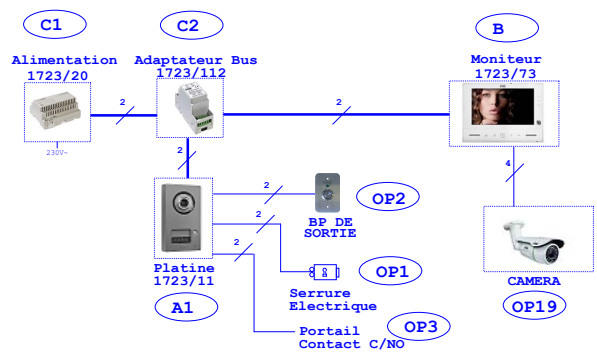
C1

Alimentation
1723/20

230V~

C2

Adaptateur Bus
1723/112

B

Moniteur
1723/73

2

2

2

4

2

2

2

OP2

BP DE
SORTIE

Platine
1723/11

OP1

Serrure
Electrique

A1

OP3

Portail
Contact C/NO

CAMERA

OP19